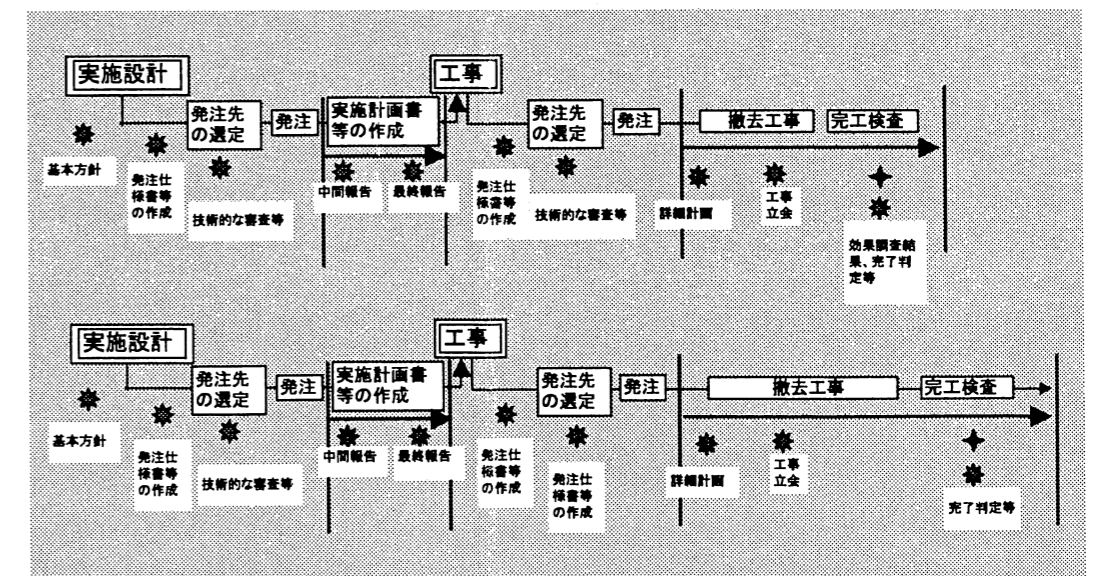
実施設計

発注先の選定

発注

実施計画書等の作成

工事

発注先の選定

発注

撤去工事

完工検査

基本方針

発注仕様書等の作成

技術的な審査等

中間報告

最終報告

発注仕様書等の作成

技術的な審査等

詳細計画

工事立会

効果調査結果、完了判定等

実施設計

発注先の選定

発注

実施計画書等の作成

工事

発注先の選定

発注

撤去工事

完工検査

基本方針

発注仕様書等の作成

技術的な審査等

中間報告

最終報告

発注仕様書等の作成

発注仕様書等の作成

詳細計画

工事立会

完了判定等